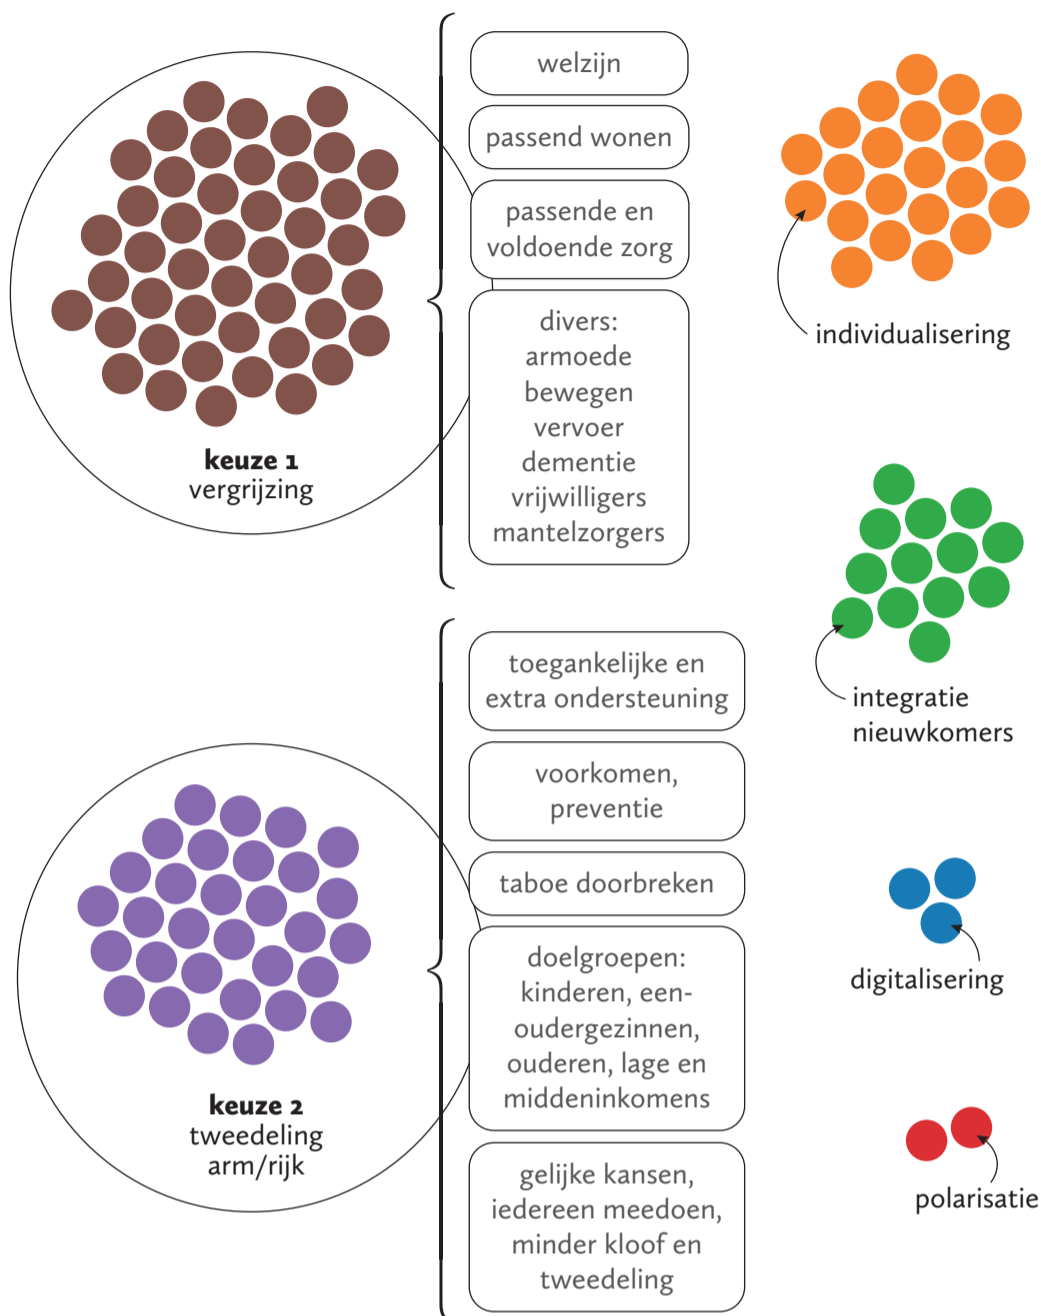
keuze 1
vergrijzing

welzijn

passend wonen

passende en voldoende zorg

divers:
armoede
bewegen
vervoer
dementie
vrijwilligers
mantelzorgers

individualisering

integratie nieuwkomers

keuze 2
tweedeling arm/rijk

toegankelijke en extra ondersteuning

voorkomen, preventie

taboe doorbreken

doelgroepen: kinderen, eenoudergezinnen, ouderen, lage en middeninkomens

gelijke kansen, iedereen meedoen, minder kloof en tweedeling

digitalisering

polarisatie